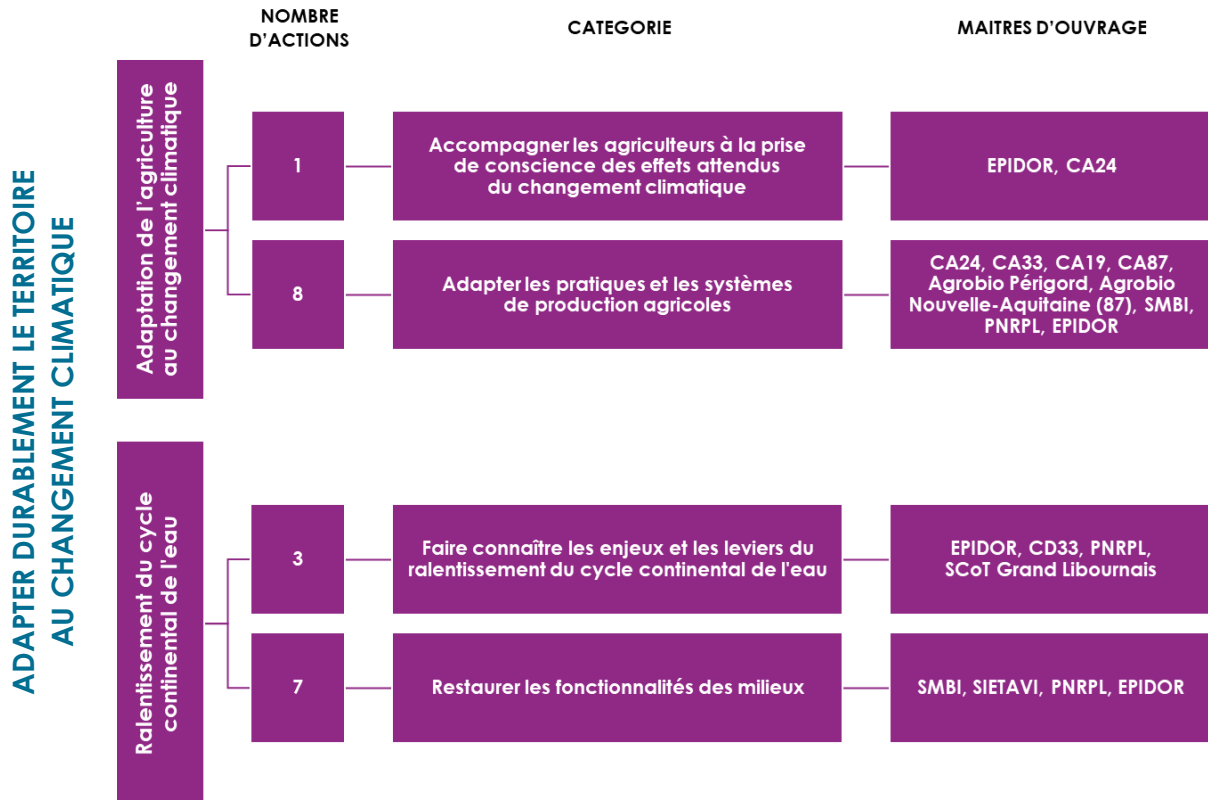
ADAPTER DURABLEMENT LE TERRITOIRE AU CHANGEMENT CLIMATIQUE

NOMBRE D'ACTIONS

CATEGORIE

MAITRES D'OUVRAGE

Adaptation de l'agriculture au changement climatique

1

Accompagner les agriculteurs à la prise de conscience des effets attendus du changement climatique

EPIDOR, CA24

8

Adapter les pratiques et les systèmes de production agricoles

CA24, CA33, CA19, CA87, Agrobio Périgord, Agrobio Nouvelle-Aquitaine (87), SMBI, PNRPL, EPIDOR

Ralentissement du cycle continental de l'eau

3

Faire connaître les enjeux et les leviers du ralentissement du cycle continental de l'eau

EPIDOR, CD33, PNRPL, SCoT Grand Libournais

7

Restaurer les fonctionnalités des milieux

SMBI, SIETAVI, PNRPL, EPIDOR